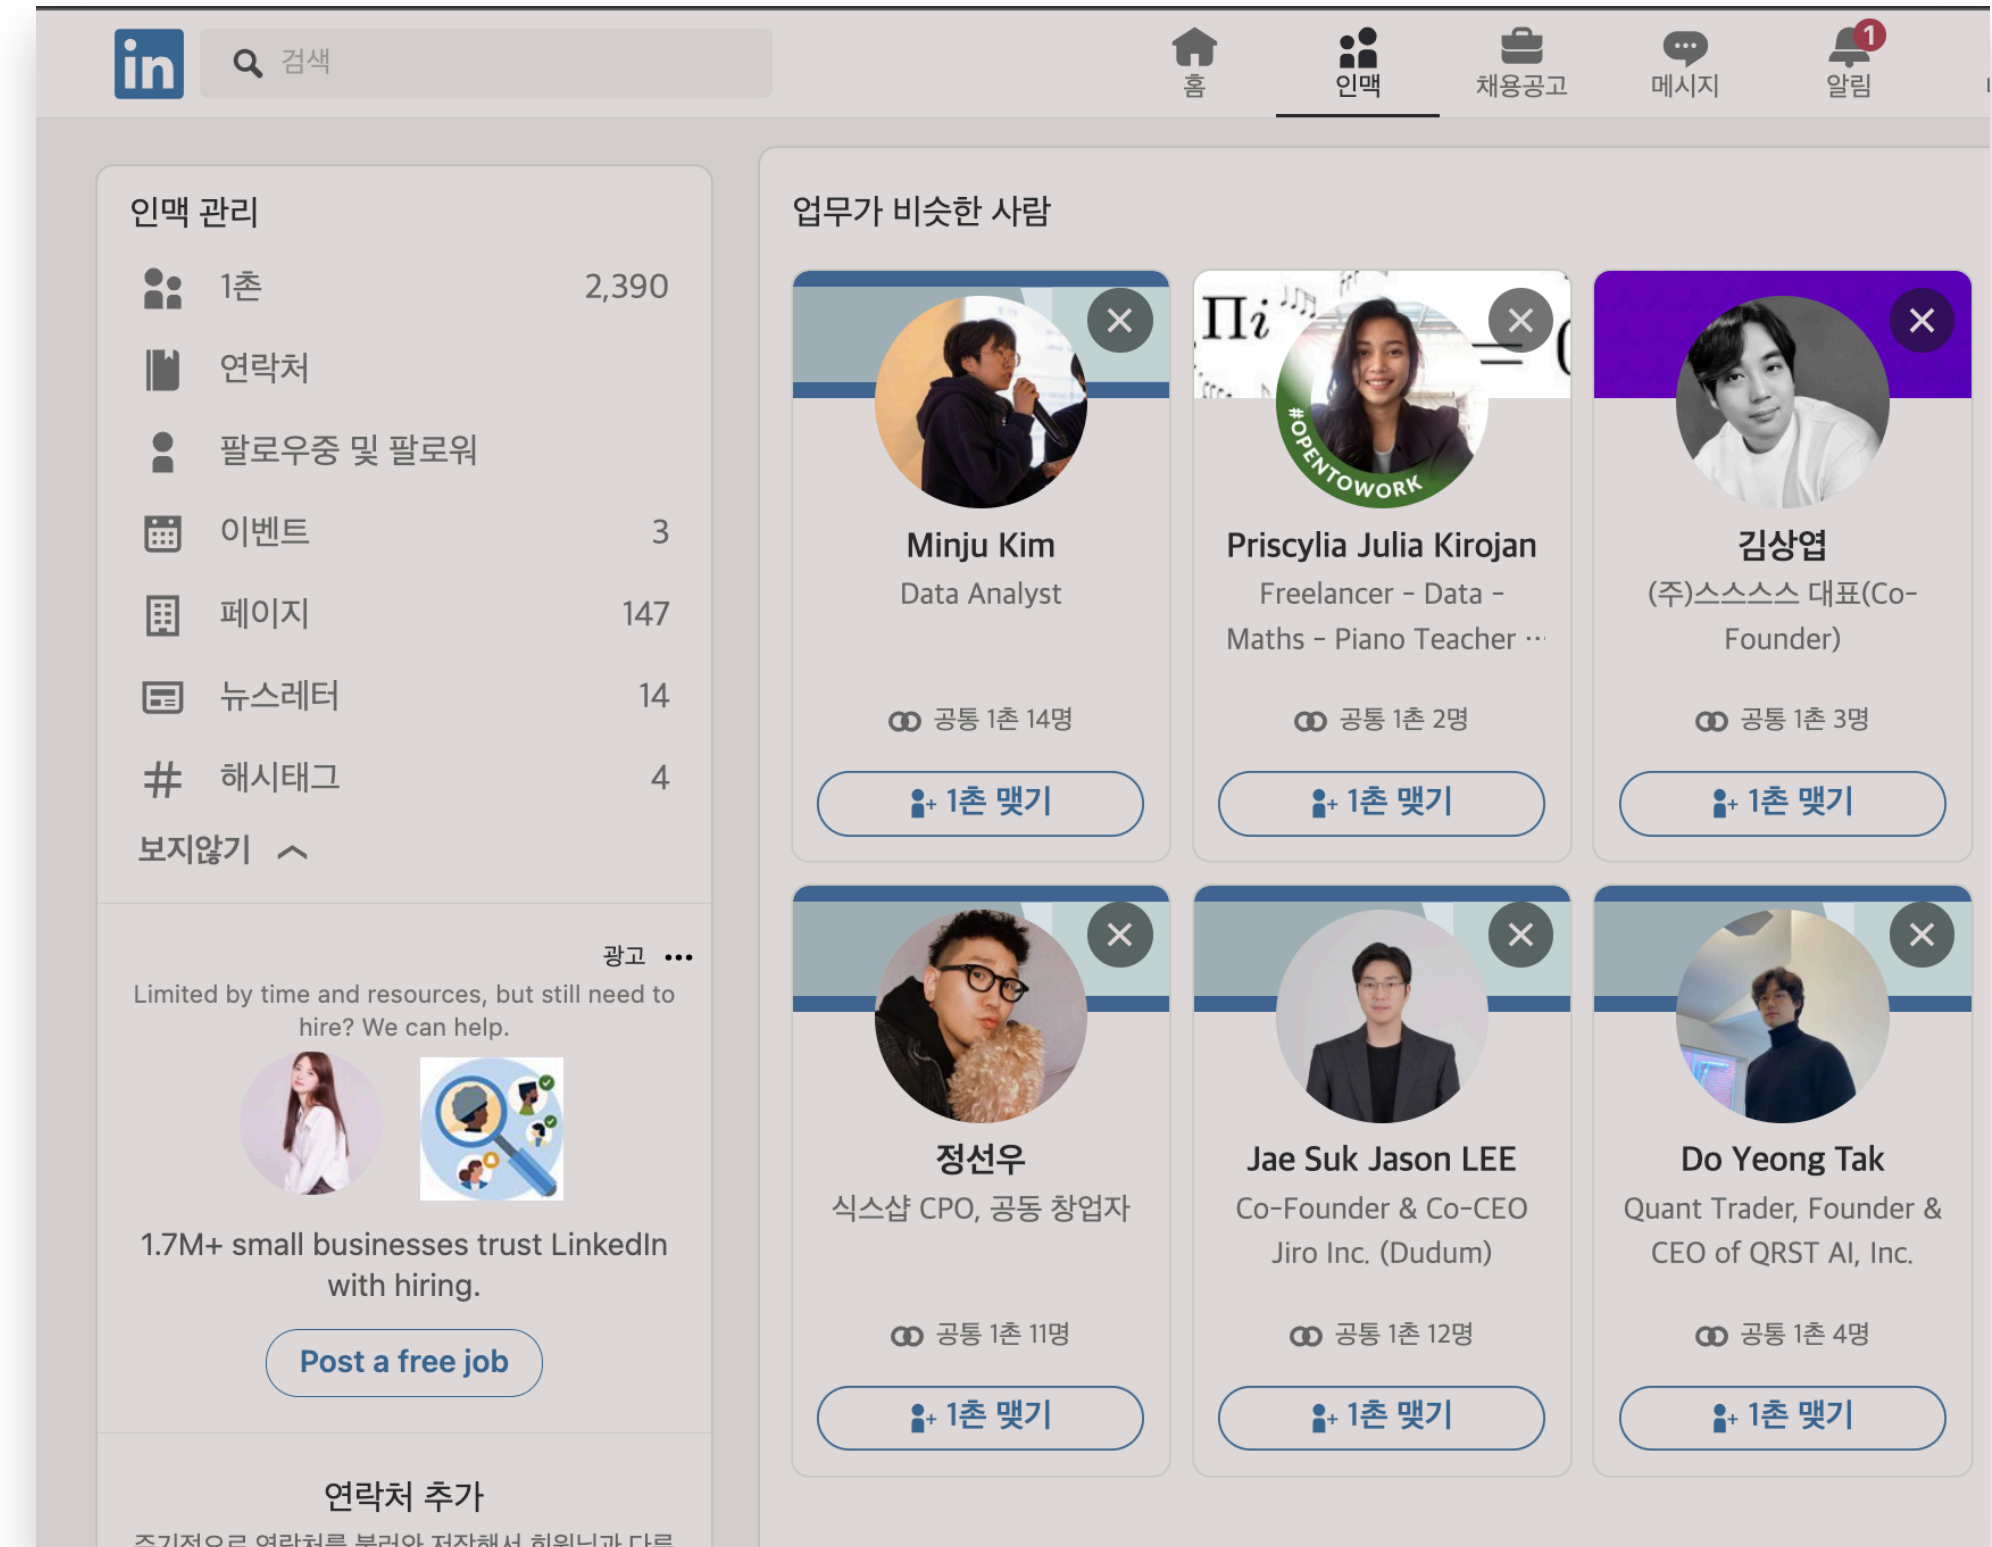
in 검색

홈 인맥 채용공고 메시지 1 알림

인맥 관리

1촌 2,390

연락처

팔로우중 및 팔로워

이벤트 3

페이지 147

뉴스레터 14

해시태그 4

보지않기

광고 ...

Limited by time and resources, but still need to hire? We can help.

1.7M+ small businesses trust LinkedIn with hiring.

Post a free job

연락처 추가

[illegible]

업무가 비슷한 사람

Minju Kim
Data Analyst
공통 1촌 14명
1촌 맺기

#OPENTOWORK
Priscylia Julia Kirojan
Freelancer - Data - Maths - Piano Teacher ···
공통 1촌 2명
1촌 맺기

김상엽
(주)스스스스 대표(Co-Founder)
공통 1촌 3명
1촌 맺기

정선우
식스샵 CPO, 공동 창업자
공통 1촌 11명
1촌 맺기

Jae Suk Jason LEE
Co-Founder & Co-CEO Jiro Inc. (Dudum)
공통 1촌 12명
1촌 맺기

Do Yeong Tak
Quant Trader, Founder & CEO of QRST AI, Inc.
공통 1촌 4명
1촌 맺기